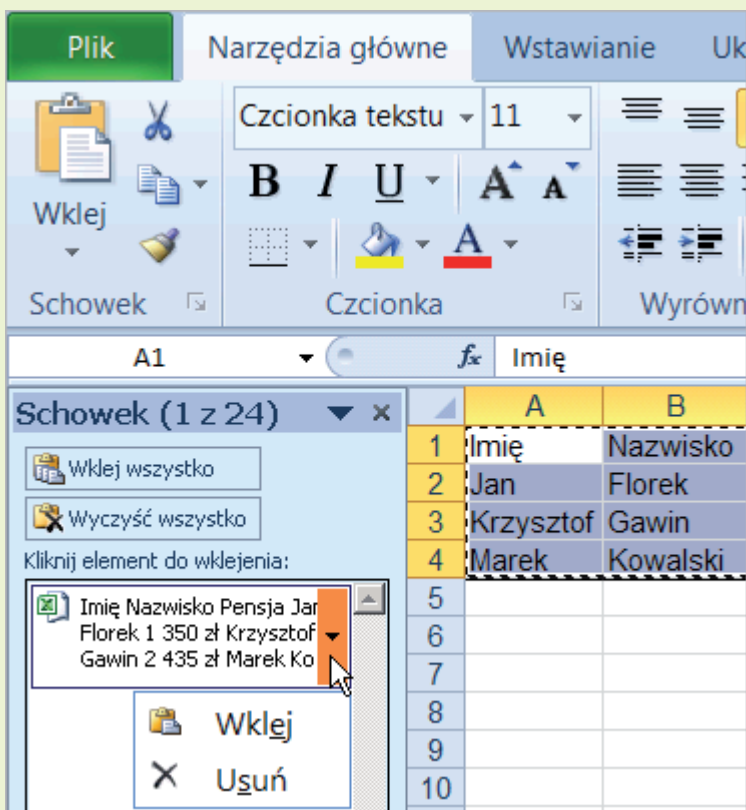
Plik | Narzędzia główne | Wstawianie | Uk

Wklej
Schowek

Czcionka tekstu | 11
B I U A A A
Czcionka

Wyrówn

A1 | $f_x$ | Imię

Schowek (1 z 24) ×

Wklej wszystko
Wyczyść wszystko
Kliknij element do wklejenia:

Imię Nazwisko Pensja Jan Florek 1 350 zł Krzysztof Gawin 2 435 zł Marek Ko

Wklej
Usuń

| | A | B |
|---|---|---|
| 1 | Imię | Nazwisko |
| 2 | Jan | Florek |
| 3 | Krzysztof | Gawin |
| 4 | Marek | Kowalski |
| 5 | | |
| 6 | | |
| 7 | | |
| 8 | | |
| 9 | | |
| 10 | | |